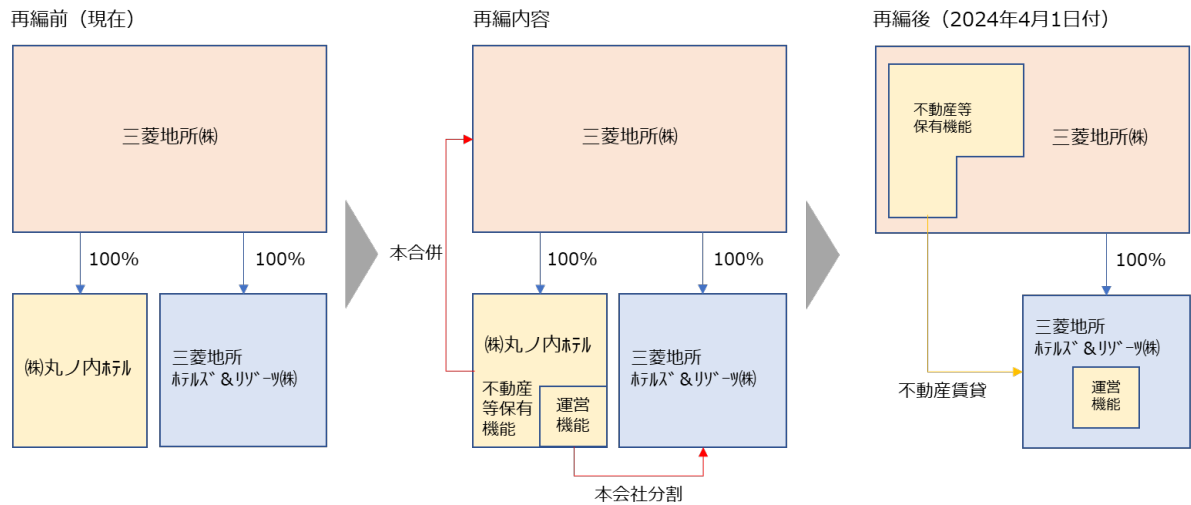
再編前（現在）

三菱地所㈱

100%

100%

㈱丸ノ内ホテル

三菱地所ホテルズ＆リゾーツ㈱

再編内容

本合併

三菱地所㈱

100%

100%

㈱丸ノ内ホテル

不動産等保有機能

運営機能

三菱地所ホテルズ＆リゾーツ㈱

本会社分割

再編後（2024年4月1日付）

不動産等保有機能

三菱地所㈱

100%

不動産賃貸

三菱地所ホテルズ＆リゾーツ㈱

運営機能